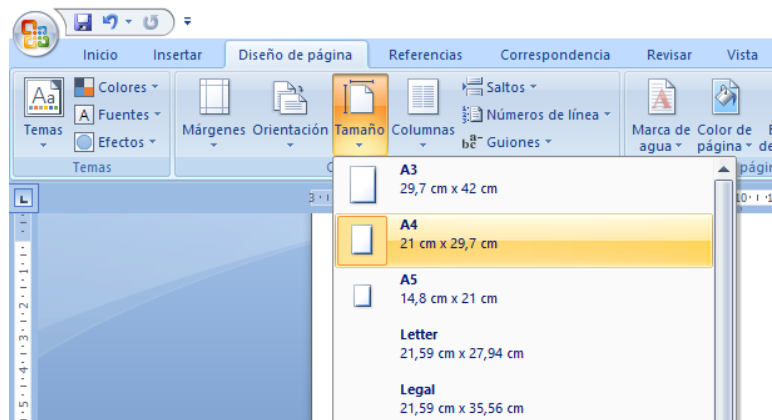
Inicio Insertar Diseño de página Referencias Correspondencia Revisar Vista

Aa Temas
Colores
Fuentes
Efectos
Temas

Márgenes Orientación Tamaño Columnas
Saltos
Números de línea
Guiones

Marca de agua
Color de página

A3
29,7 cm x 42 cm

A4
21 cm x 29,7 cm

A5
14,8 cm x 21 cm

Letter
21,59 cm x 27,94 cm

Legal
21,59 cm x 35,56 cm